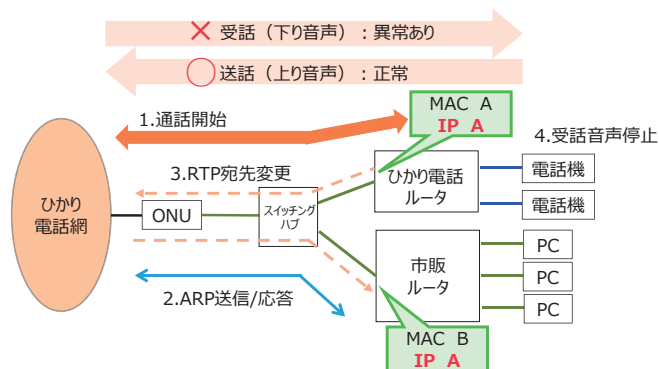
✕ 受話（下り音声）：異常あり

◯ 送話（上り音声）：正常

1.通話開始

MAC A
IP A

4.受話音声停止

3.RTP宛先変更

ひかり電話網

ONU

スイッチングハブ

ひかり電話ルータ

電話機

電話機

市販ルータ

PC

PC

PC

2.ARP送信/応答

MAC B
IP A